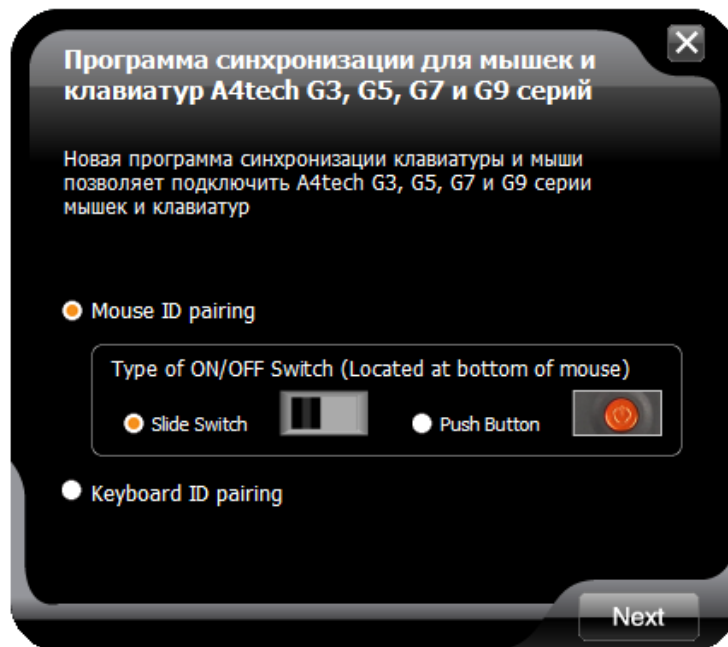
Программа синхронизации для мышек и клавиатур A4tech G3, G5, G7 и G9 серий

Новая программа синхронизации клавиатуры и мыши позволяет подключить A4tech G3, G5, G7 и G9 серии мышек и клавиатур

Mouse ID pairing

Type of ON/OFF Switch (Located at bottom of mouse)

Slide Switch

Push Button

Keyboard ID pairing

Next